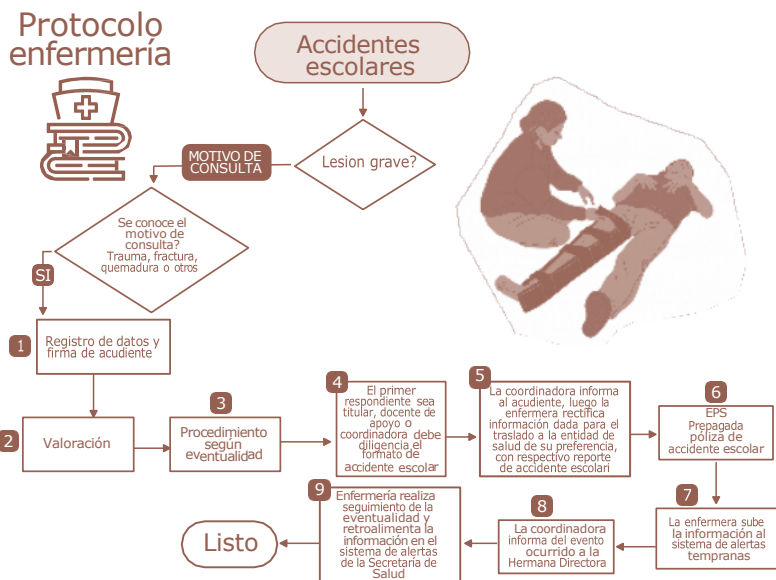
Protocolo enfermería

Accidentes escolares

Lesion grave?

MOTIVO DE CONSULTA

Se conoce el motivo de consulta? Trauma, fractura, quemadura o otros

SI

1
Registro de datos y firma de acudiente

2
Valoración

3
Procedimiento según eventualidad

4
El primer respondiente sea titular, docente de apoyo o coordinadora debe diligencia el formato de accidente escolar

5
La coordinadora informa al acudiente, luego la enfermera rectifica información dada para el traslado a la entidad de salud de su preferencia, con respectivo reporte de accidente escolari

6
EPS Prepagada poliza de accidente escolar

7
La enfermera sube la información al sistema de alertas tempranas

8
La coordinadora informa del evento ocurrido a la Hermana Directora

9
Enfermería realiza seguimiento de la eventualidad y retroalimenta la información en el sistema de alertas de la Secretaria de Salud

Listo